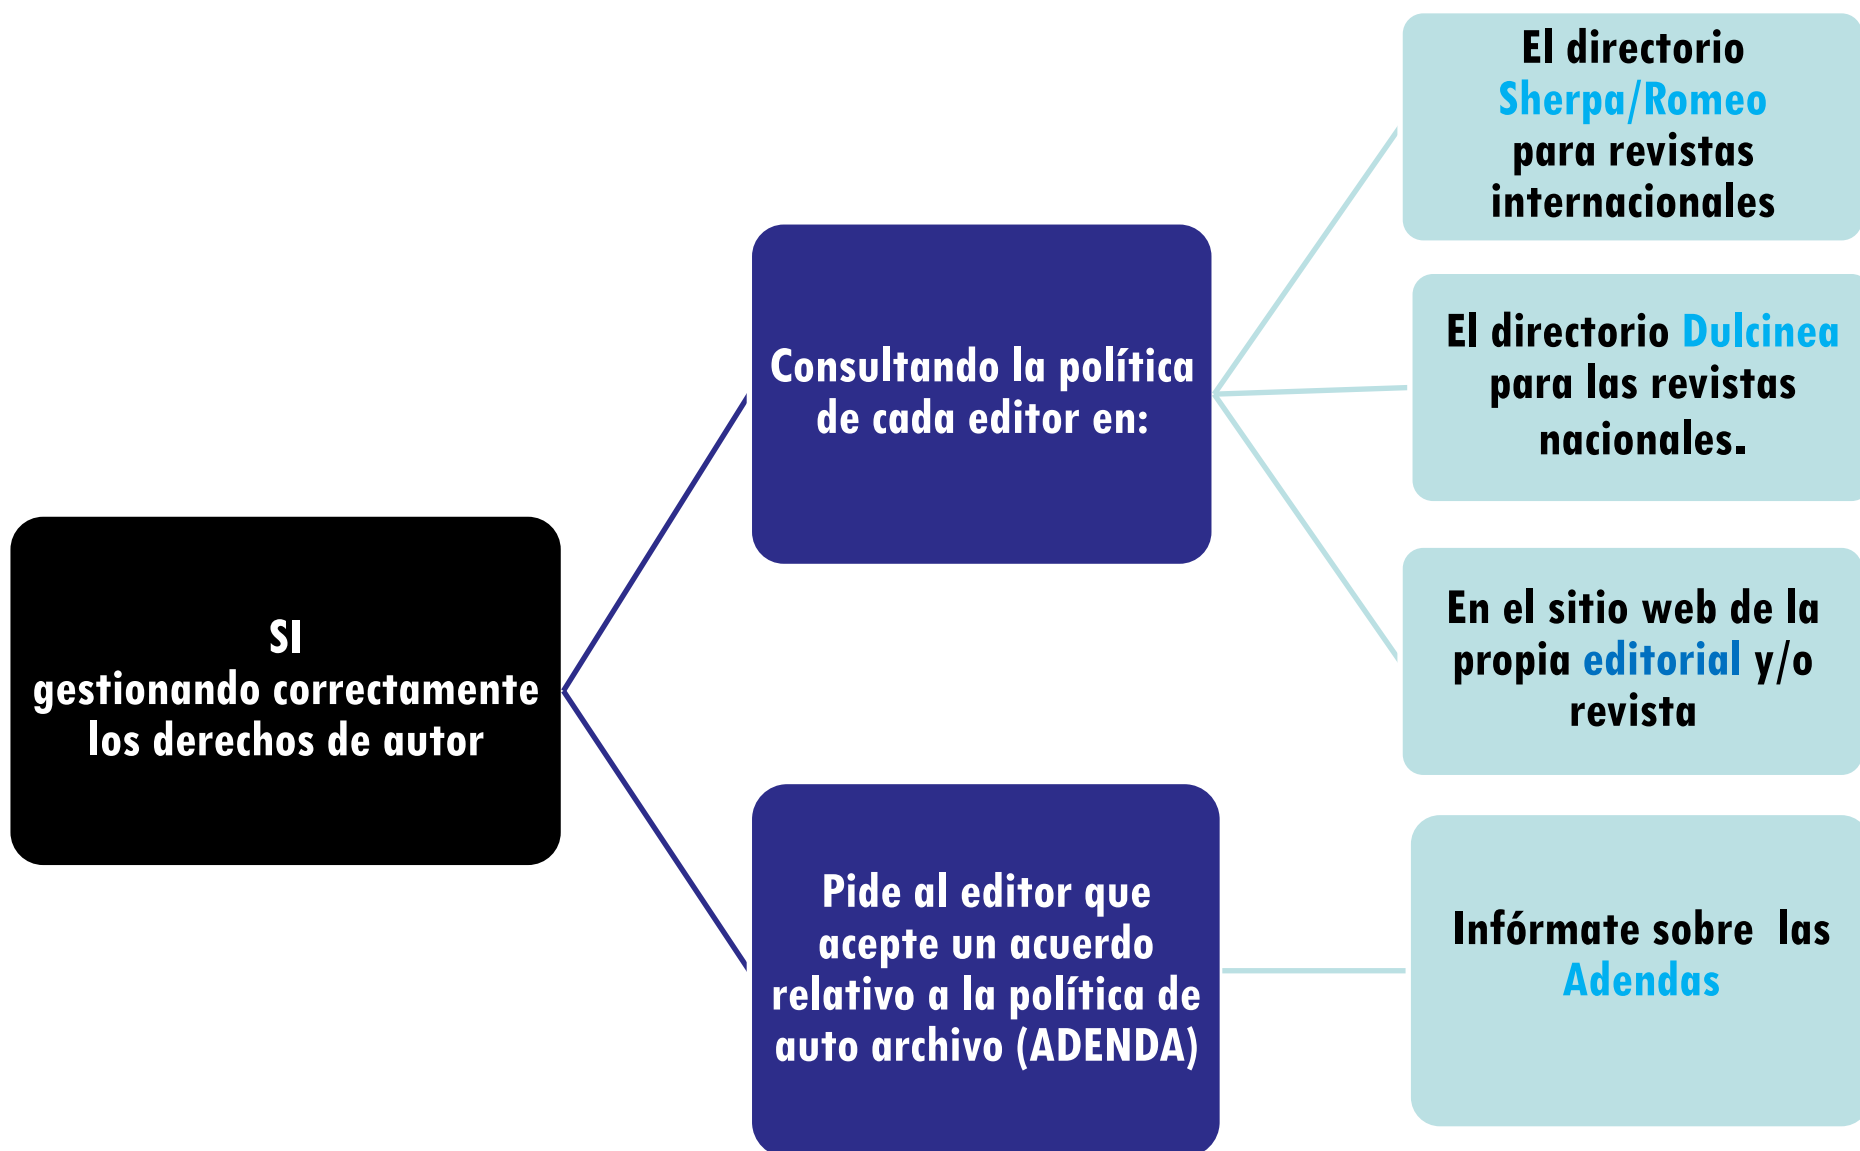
SI
gestionando correctamente los derechos de autor

Consultando la política de cada editor en:

El directorio Sherpa/Romeo para revistas internacionales

El directorio Dulcinea para las revistas nacionales.

En el sitio web de la propia editorial y/o revista

Pide al editor que acepte un acuerdo relativo a la política de auto archivo (ADENDA)

Infórmate sobre las Adendas